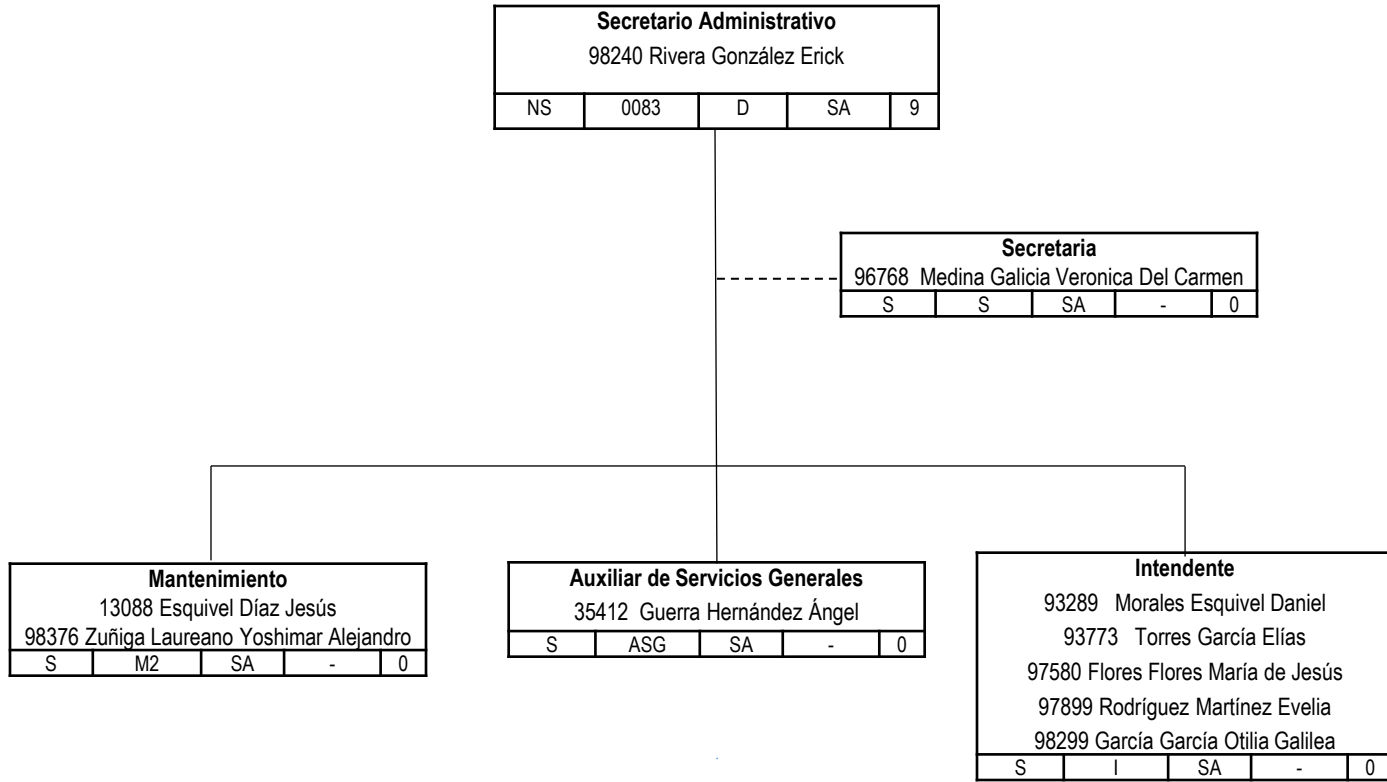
**Secretario Administrativo**
98240 Rivera González Erick

| NS | 0083 | D | SA | 9 |
|---|---|---|---|---|

**Secretaria**
96768 Medina Galicia Veronica Del Carmen

| S | S | SA | - | 0 |
|---|---|---|---|---|

**Mantenimiento**
13088 Esquivel Díaz Jesús
98376 Zuñiga Laureano Yoshimar Alejandro

| S | M2 | SA | - | 0 |
|---|---|---|---|---|

**Auxiliar de Servicios Generales**
35412 Guerra Hernández Ángel

| S | ASG | SA | - | 0 |
|---|---|---|---|---|

**Intendente**
93289 Morales Esquivel Daniel
93773 Torres García Elías
97580 Flores Flores María de Jesús
97899 Rodríguez Martínez Evelia
98299 García García Otilia Galilea

| S | I | SA | - | 0 |
|---|---|---|---|---|